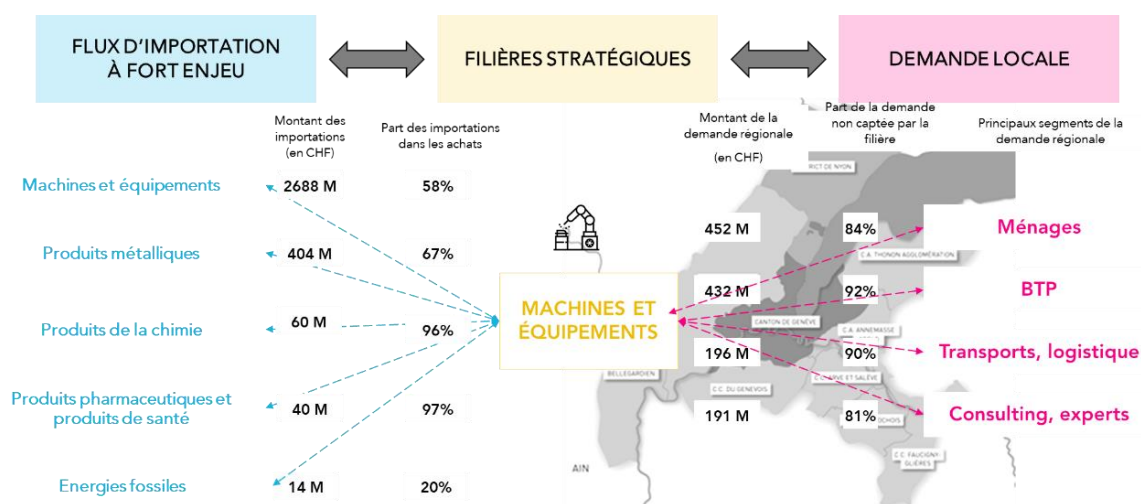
FLUX D'IMPORTATION À FORT ENJEU

FILIÈRES STRATÉGIQUES

DEMANDE LOCALE

Montant des importations (en CHF)

Part des importations dans les achats

Montant de la demande régionale (en CHF)

Part de la demande non captée par la filière

Principaux segments de la demande régionale

| | Montant des importations (en CHF) | Part des importations dans les achats |
|---|---|---|
| Machines et équipements | 2688 M | 58% |
| Produits métalliques | 404 M | 67% |
| Produits de la chimie | 60 M | 96% |
| Produits pharmaceutiques et produits de santé | 40 M | 97% |
| Energies fossiles | 14 M | 20% |

MACHINES ET ÉQUIPEMENTS

| Montant de la demande régionale (en CHF) | Part de la demande non captée par la filière | Principaux segments de la demande régionale |
|---|---|---|
| 452 M | 84% | Ménages |
| 432 M | 92% | BTP |
| 196 M | 90% | Transports, logistique |
| 191 M | 81% | Consulting, experts |

RICT DE NYON

C.A. THONON AGGLOMÉRATION

CANTON DE GENÈVE

C.A. ANNEMASSE

C.C. ARVE ET SALÈVE

BELLEGARDIEN

C.C. DU GENEVOIS

C.C. FAUCIGNY-GLIÈRES

AIN